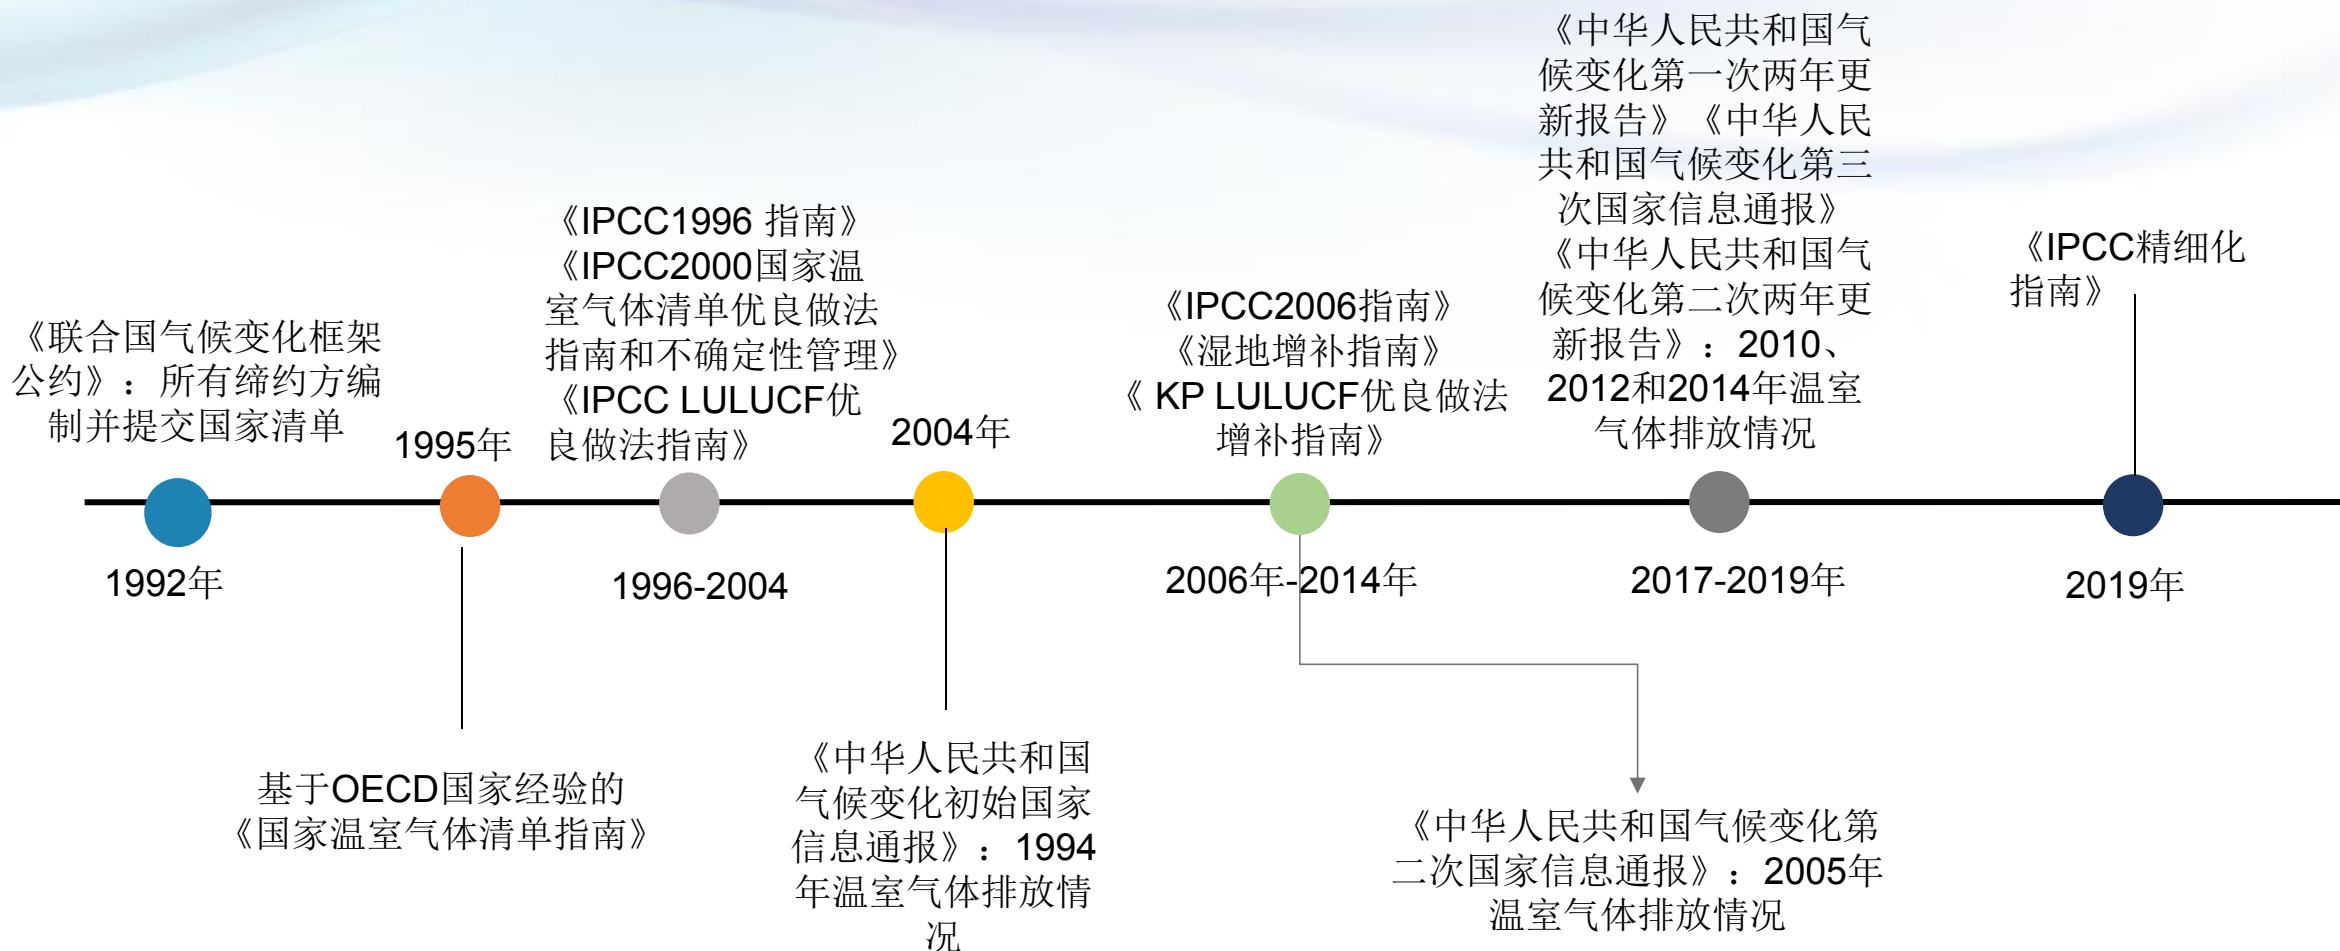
《联合国气候变化框架公约》：所有缔约方编制并提交国家清单

1992年

1995年

基于OECD国家经验的《国家温室气体清单指南》

《IPCC1996 指南》
《IPCC2000国家温室气体清单优良做法指南和不确定性管理》
《IPCC LULUCF优良做法指南》

1996-2004

2004年

《中华人民共和国气候变化初始国家信息通报》：1994年温室气体排放情况

《IPCC2006指南》
《湿地增补指南》
《 KP LULUCF优良做法增补指南》

2006年-2014年

《中华人民共和国气候变化第二次国家信息通报》：2005年温室气体排放情况

《中华人民共和国气候变化第一次两年更新报告》《中华人民共和国气候变化第三次国家信息通报》
《中华人民共和国气候变化第二次两年更新报告》：2010、2012和2014年温室气体排放情况

2017-2019年

《IPCC精细化指南》

2019年